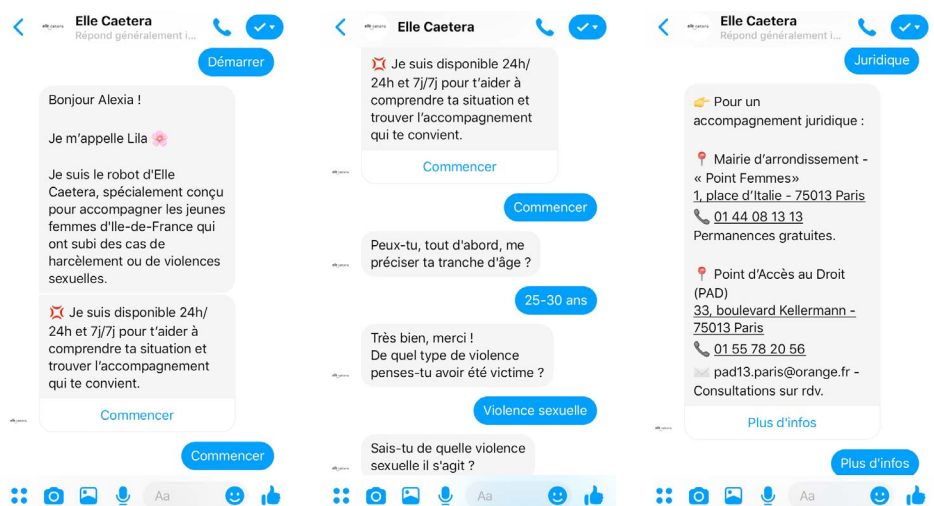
Elle Caetera
Répond généralement i...

Démarrer

Bonjour Alexia !

Je m'appelle Lila 🌸

Je suis le robot d'Elle Caetera, spécialement conçu pour accompagner les jeunes femmes d'Ile-de-France qui ont subi des cas de harcèlement ou de violences sexuelles.

💢 Je suis disponible 24h/24h et 7j/7j pour t'aider à comprendre ta situation et trouver l'accompagnement qui te convient.

Commencer

Commencer

Aa

Elle Caetera

💢 Je suis disponible 24h/24h et 7j/7j pour t'aider à comprendre ta situation et trouver l'accompagnement qui te convient.

Commencer

Commencer

Peux-tu, tout d'abord, me préciser ta tranche d'âge ?

25-30 ans

Très bien, merci !
De quel type de violence penses-tu avoir été victime ?

Violence sexuelle

Sais-tu de quelle violence sexuelle il s'agit ?

Aa

Elle Caetera
Répond généralement i...

Juridique

👉 Pour un accompagnement juridique :

📍 Mairie d'arrondissement - « Point Femmes»
1, place d'Italie - 75013 Paris
📞 01 44 08 13 13
Permanences gratuites.

📍 Point d'Accès au Droit (PAD)
33, boulevard Kellermann - 75013 Paris
📞 01 55 78 20 56
✉️ pad13.paris@orange.fr - Consultations sur rdv.

Plus d'infos

Plus d'infos

Aa